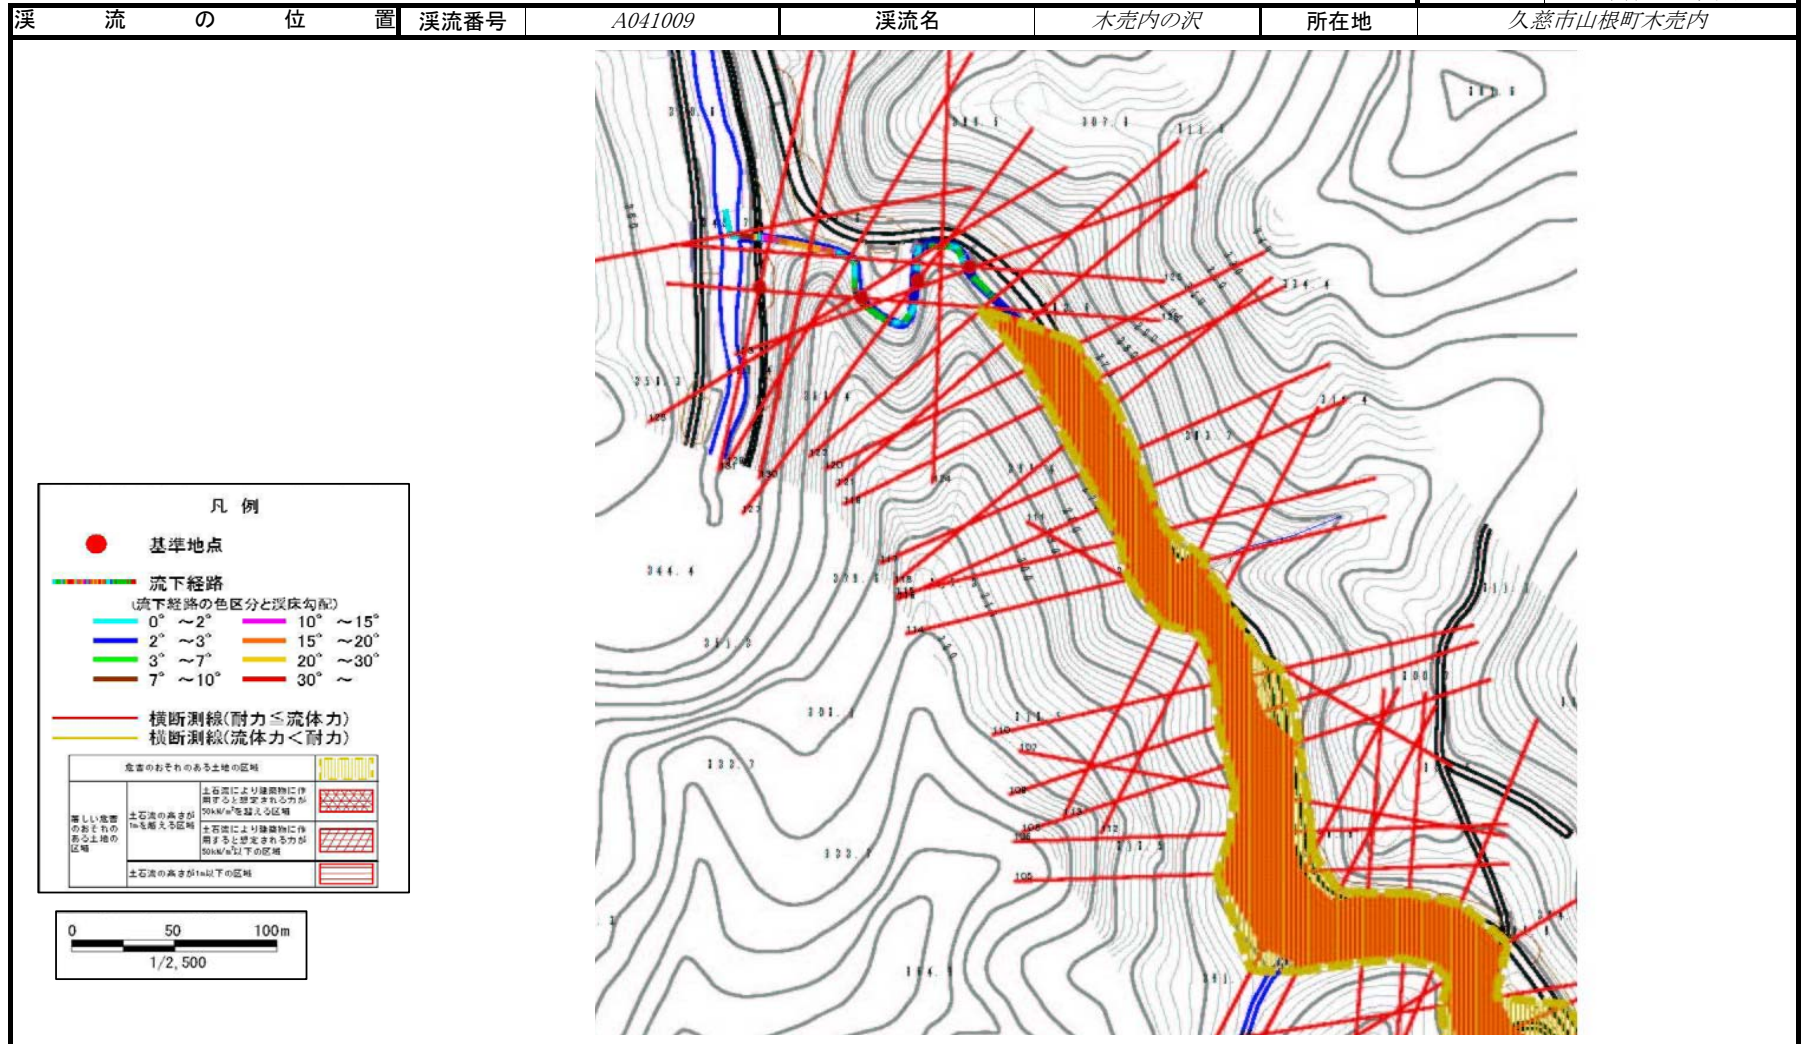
| 渓流の位置 | 渓流番号 | A041009 | 渓流名 | 木売内の沢 | 所在地 | 久慈市山根町木売内 |
|---|---|---|---|---|---|---|

凡例

基準地点

流下経路
(流下経路の色区分と渓床勾配)
0°～2°
2°～3°
3°～7°
7°～10°
10°～15°
15°～20°
20°～30°
30°～

横断測線(耐力≦流体力)
横断測線(流体力＜耐力)

| 危害のおそれのある土地の区域 | | |
|---|---|---|
| 著しい危害のおそれのある土地の区域 | 土石流の高さが1mを超える区域 | 土石流により建築物に作用すると想定される力が50kN/m²を超える区域 |
| | | 土石流により建築物に作用すると想定される力が50kN/m²以下の区域 |
| | 土石流の高さが1m以下の区域 | |

0 50 100m
1/2,500